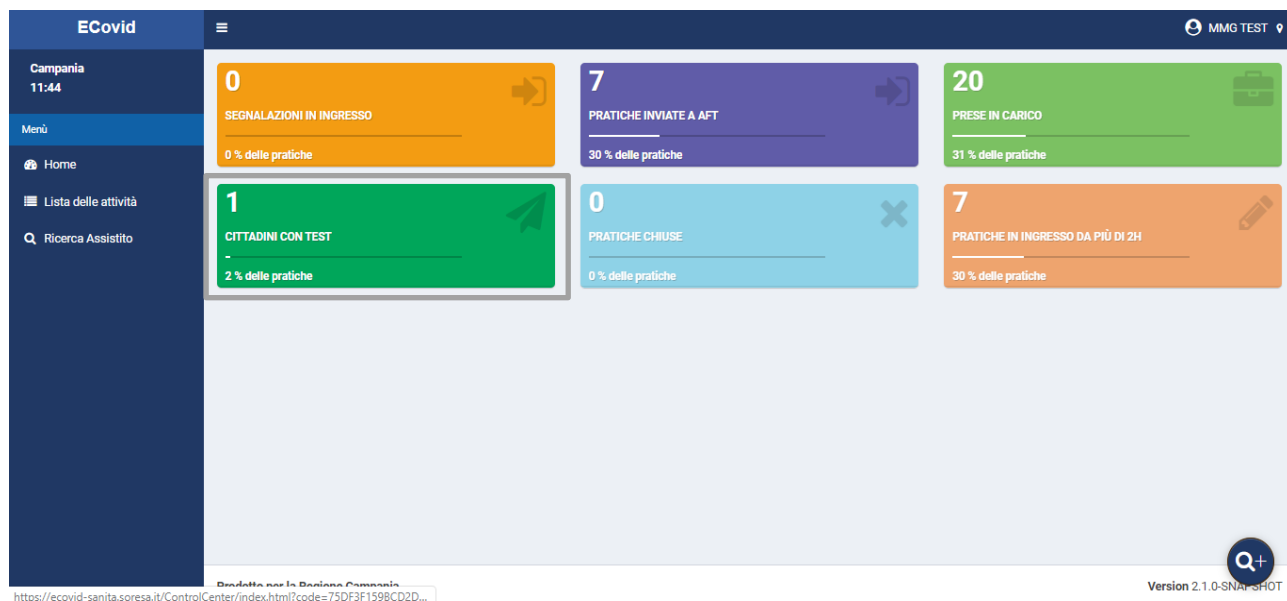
ECovid

Campania
11:44

Menù

Home

Lista delle attività

Ricerca Assistito

MMG TEST

0
SEGNALAZIONI IN INGRESSO
0 % delle pratiche

7
PRATICHE INVIATE A AFT
30 % delle pratiche

20
PRESE IN CARICO
31 % delle pratiche

1
CITTADINI CON TEST
2 % delle pratiche

0
PRATICHE CHIUSE
0 % delle pratiche

7
PRATICHE IN INGRESSO DA PIÙ DI 2H
30 % delle pratiche

Prodotto per la Regione Campania

https://ecovid-sanita.soresa.it/ControlCenter/index.html?code=75DF3F159BCD2D...

Version 2.1.0-SNAPSHOT